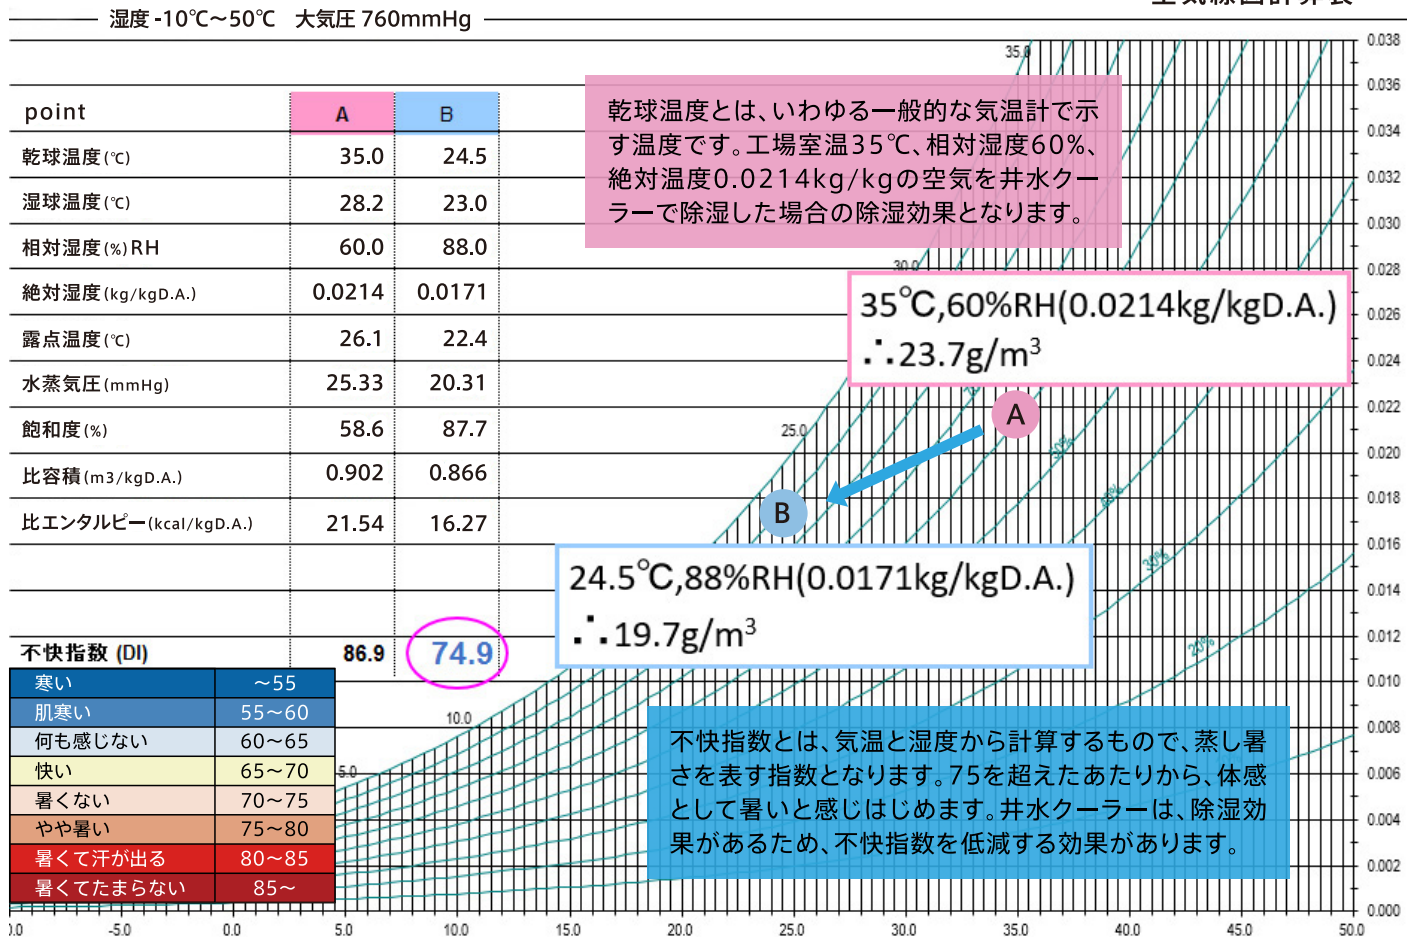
湿度 -10℃~50℃ 大気圧 760mmHg

| point | A | B |
|---|---|---|
| 乾球温度(℃) | 35.0 | 24.5 |
| 湿球温度(℃) | 28.2 | 23.0 |
| 相対湿度(%)RH | 60.0 | 88.0 |
| 絶対湿度(kg/kgD.A.) | 0.0214 | 0.0171 |
| 露点温度(℃) | 26.1 | 22.4 |
| 水蒸気圧(mmHg) | 25.33 | 20.31 |
| 飽和度(%) | 58.6 | 87.7 |
| 比容積(m3/kgD.A.) | 0.902 | 0.866 |
| 比エンタルピー(kcal/kgD.A.) | 21.54 | 16.27 |
| | | |
| | | |
| 不快指数 (DI) | 86.9 | 74.9 |

| 寒い | ~55 |
|---|---|
| 肌寒い | 55~60 |
| 何も感じない | 60~65 |
| 快い | 65~70 |
| 暑くない | 70~75 |
| やや暑い | 75~80 |
| 暑くて汗が出る | 80~85 |
| 暑くてたまらない | 85~ |

乾球温度とは、いわゆる一般的な気温計で示す温度です。工場室温35℃、相対湿度60%、絶対温度0.0214kg/kgの空気を井水クーラーで除湿した場合の除湿効果となります。

35℃,60%RH(0.0214kg/kgD.A.)
∴23.7g/m$^3$

A

B

24.5℃,88%RH(0.0171kg/kgD.A.)
∴19.7g/m$^3$

不快指数とは、気温と湿度から計算するもので、蒸し暑さを表す指数となります。75を超えたあたりから、体感として暑いと感じはじめます。井水クーラーは、除湿効果があるため、不快指数を低減する効果があります。

35.0 30.0 25.0 10.0 5.0 30% 40% 30% 20%

0.038 0.036 0.034 0.032 0.030 0.028 0.026 0.024 0.022 0.020 0.018 0.016 0.014 0.012 0.010 0.008 0.006 0.004 0.002 0.000

-10.0 -5.0 0.0 5.0 10.0 15.0 20.0 25.0 30.0 35.0 40.0 45.0 50.0